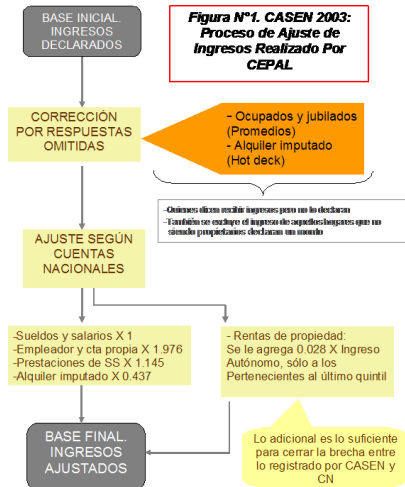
BASE INICIAL. INGRESOS DECLARADOS

Figura N°1. CASEN 2003: Proceso de Ajuste de Ingresos Realizado Por CEPAL

CORRECCIÓN POR RESPUESTAS OMITIDAS

- Ocupados y jubilados (Promedios)
- Alquiler imputado (Hot deck)

-Quienes dicen recibir ingresos pero no declaran
-También se excluye el ingreso de aquellos hogares que no siendo propietarios declaran un monto

AJUSTE SEGÚN CUENTAS NACIONALES

-Sueldos y salarios X 1
-Empleador y cta propia X 1.976
-Prestaciones de SS X 1.145
-Alquiler imputado X 0.437

- Rentas de propiedad:
Se le agrega 0.028 X Ingreso Autónomo, sólo a los Pertenecientes al último quintil

BASE FINAL. INGRESOS AJUSTADOS

Lo adicional es lo suficiente para cerrar la brecha entre lo registrado por CASEN y CN